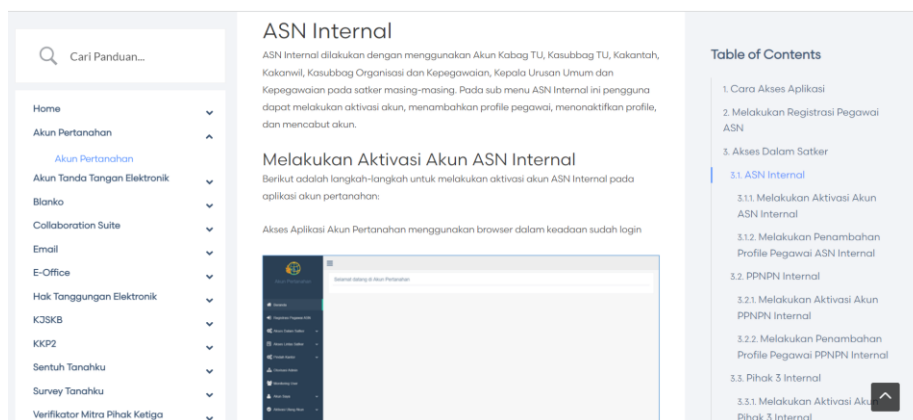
Cari Panduan...

Home
Akun Pertanahan
Akun Pertanahan
Akun Tanda Tangan Elektronik
Blanko
Collaboration Suite
Email
E-Office
Hak Tanggungan Elektronik
K3SKB
KKP2
Sentuh Tanahku
Survey Tanahku
Verifikator Mitra Pihak Ketiga

ASN Internal

ASN Internal dilakukan dengan menggunakan Akun Kabag TU, Kasubbag TU, Kakantah, Kakanwil, Kasubbag Organisasi dan Kepegawaian, Kepala Urusan Umum dan Kepegawaian pada satker masing-masing. Pada sub menu ASN Internal ini pengguna dapat melakukan aktivasi akun, menambahkan profile pegawai, menonaktifkan profile, dan mencabut akun.

Melakukan Aktivasi Akun ASN Internal

Berikut adalah langkah-langkah untuk melakukan aktivasi akun ASN Internal pada aplikasi akun pertanahan:

Akses Aplikasi Akun Pertanahan menggunakan browser dalam keadaan sudah login

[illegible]

Table of Contents

1. Cara Akses Aplikasi
2. Melakukan Registrasi Pegawai ASN
3. Akses Dalam Satker
3.1. ASN Internal
3.1.1. Melakukan Aktivasi Akun ASN Internal
3.1.2. Melakukan Penambahan Profile Pegawai ASN Internal
3.2. PPNPN Internal
3.2.1. Melakukan Aktivasi Akun PPNPN Internal
3.2.2. Melakukan Penambahan Profile Pegawai PPNPN Internal
3.3. Pihak 3 Internal
3.3.1. Melakukan Aktivasi Akun Pihak 3 Internal